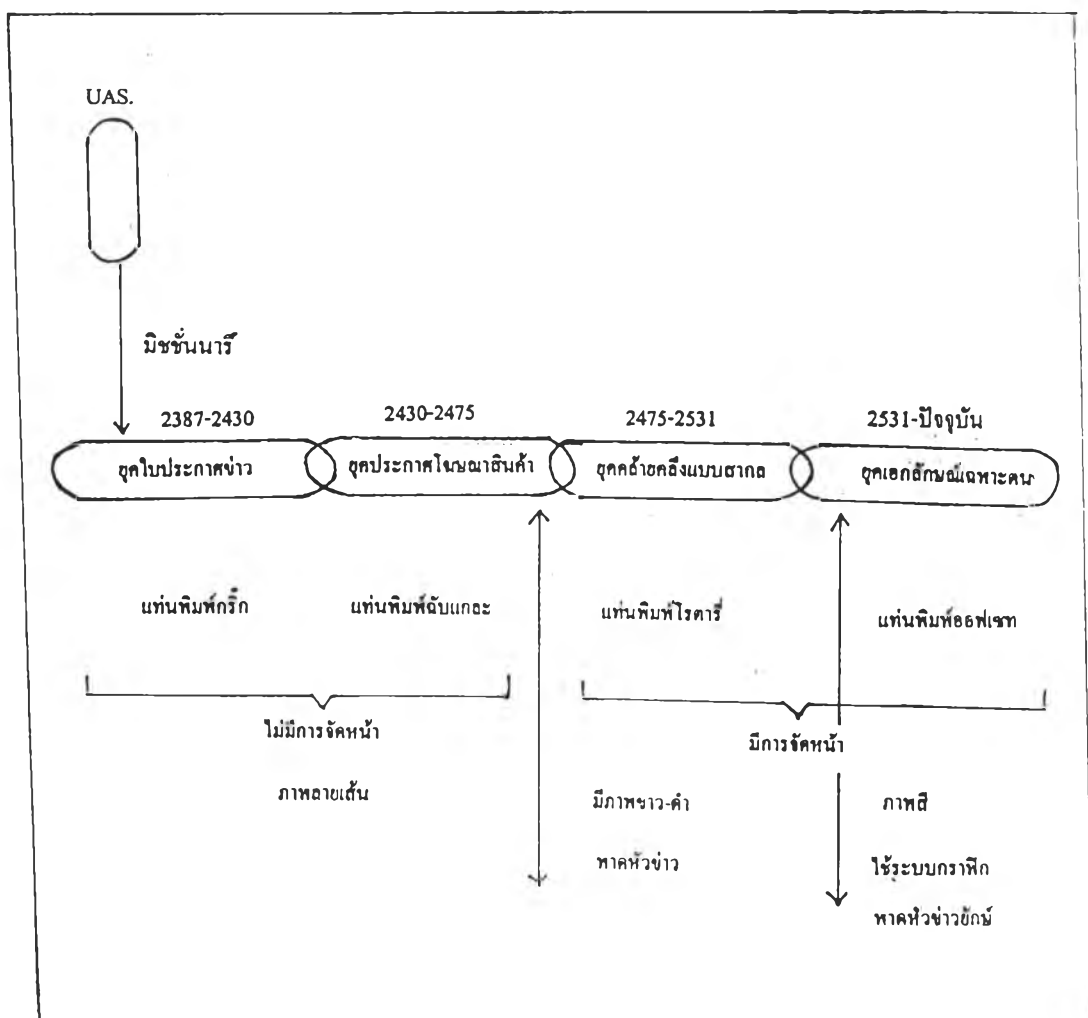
UAS.

มิชชั่นนารี

2387-2430

2430-2475

2475-2531

2531-ปัจจุบัน

ยุคใบประกาศข่าว

ยุคประกาศโฆษณาสินค้า

ยุคถ้ายคลึงแบบสากล

ยุคเอกลักษณ์เฉพาะตน

แท่นพิมพ์กริ๊ก

แท่นพิมพ์ฉับแกละ

แท่นพิมพ์โรตารี่

แท่นพิมพ์ออฟเซท

ไม่มีการจัดหน้า

ภาพลายเส้น

มีการจัดหน้า

มีภาพขาว-ดำ

พาดหัวข่าว

ภาพสี

ใช้ระบบกราฟิก

พาดหัวข่าวยักษ์